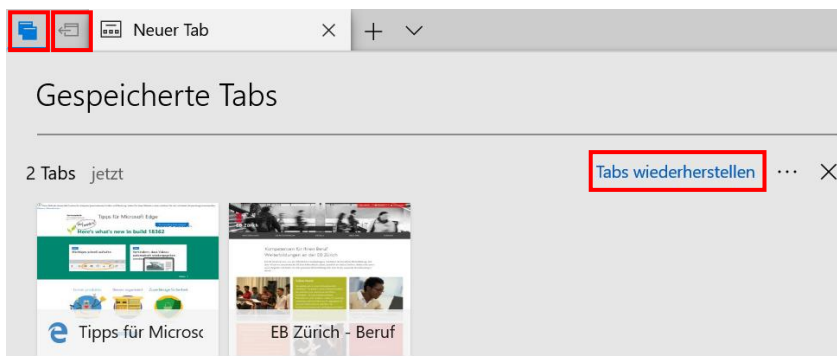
Neuer Tab

Gespeicherte Tabs

2 Tabs jetzt

Tabs wiederherstellen ···

Tipps für Microsoft Edge

Here's what's new in build 18362

Kompetenzen für Ihren Beruf

Weiterbildungen an der EB Zürich

Tipps für Microsc

EB Zürich - Beruf